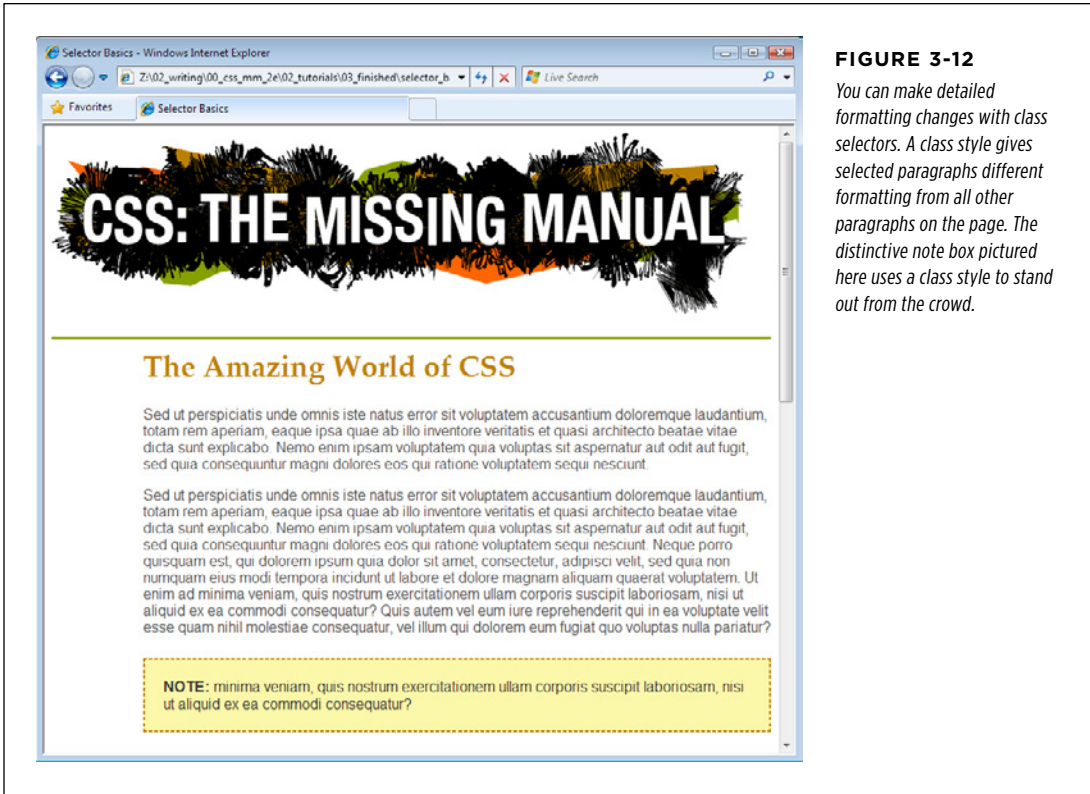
Selector Basics - Windows Internet Explorer

Z:\02_writing\00_css_mm_2e\02_tutorials\03_finished\selector_b

Live Search

Favorites

Selector Basics

CSS: THE MISSING MANUAL

The Amazing World of CSS

Sed ut perspiciatis unde omnis iste natus error sit voluptatem accusantium doloremque laudantium, totam rem aperiam, eaque ipsa quae ab illo inventore veritatis et quasi architecto beatae vitae dicta sunt explicabo. Nemo enim ipsam voluptatem quia voluptas sit aspernatur aut odit aut fugit, sed quia consequuntur magni dolores eos qui ratione voluptatem sequi nesciunt.

Sed ut perspiciatis unde omnis iste natus error sit voluptatem accusantium doloremque laudantium, totam rem aperiam, eaque ipsa quae ab illo inventore veritatis et quasi architecto beatae vitae dicta sunt explicabo. Nemo enim ipsam voluptatem quia voluptas sit aspernatur aut odit aut fugit, sed quia consequuntur magni dolores eos qui ratione voluptatem sequi nesciunt. Neque porro quisquam est, qui dolorem ipsum quia dolor sit amet, consectetur, adipisci velit, sed quia non numquam eius modi tempora incidunt ut labore et dolore magnam aliquam quaerat voluptatem. Ut enim ad minima veniam, quis nostrum exercitationem ullam corporis suscipit laboriosam, nisi ut aliquid ex ea commodi consequatur? Quis autem vel eum iure reprehenderit qui in ea voluptate velit esse quam nihil molestiae consequatur, vel illum qui dolorem eum fugiat quo voluptas nulla pariatur?

NOTE: minima veniam, quis nostrum exercitationem ullam corporis suscipit laboriosam, nisi ut aliquid ex ea commodi consequatur?

FIGURE 3-12

You can make detailed formatting changes with class selectors. A class style gives selected paragraphs different formatting from all other paragraphs on the page. The distinctive note box pictured here uses a class style to stand out from the crowd.